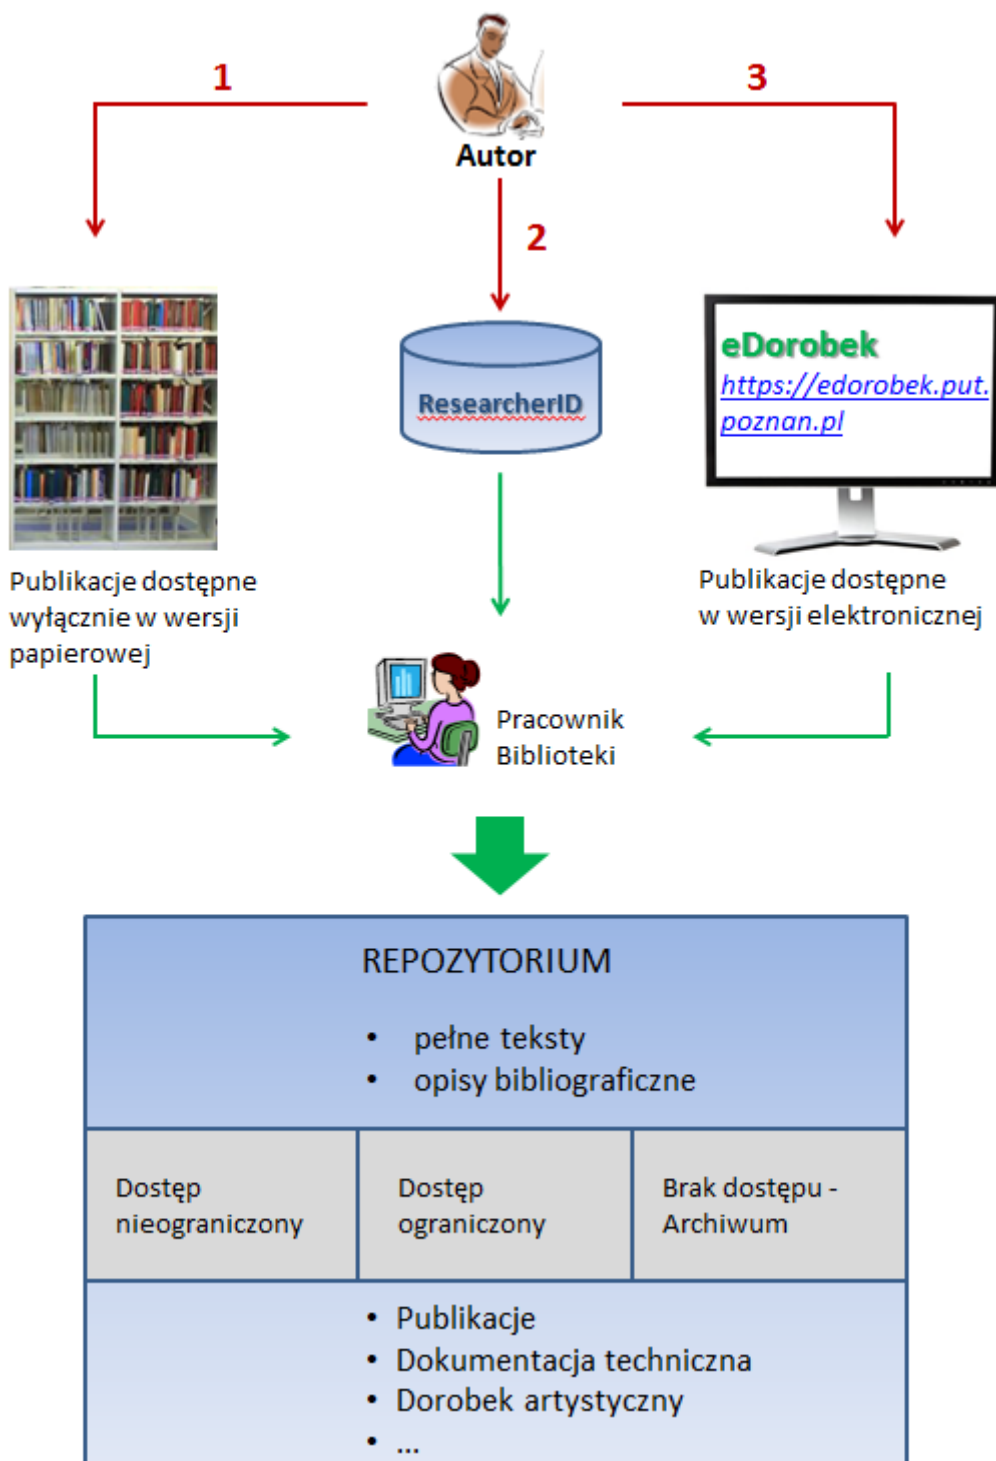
1

Autor

3

2

ResearcherID

eDorobek
https://edorobek.put.poznan.pl

Publikacje dostępne wyłącznie w wersji papierowej

Publikacje dostępne w wersji elektronicznej

Pracownik Biblioteki

REPOZYTORIUM

- pełne teksty
- opisy bibliograficzne

| Dostęp nieograniczony | Dostęp ograniczony | Brak dostępu - Archiwum |
|---|---|---|

- Publikacje
- Dokumentacja techniczna
- Dorobek artystyczny
- ...